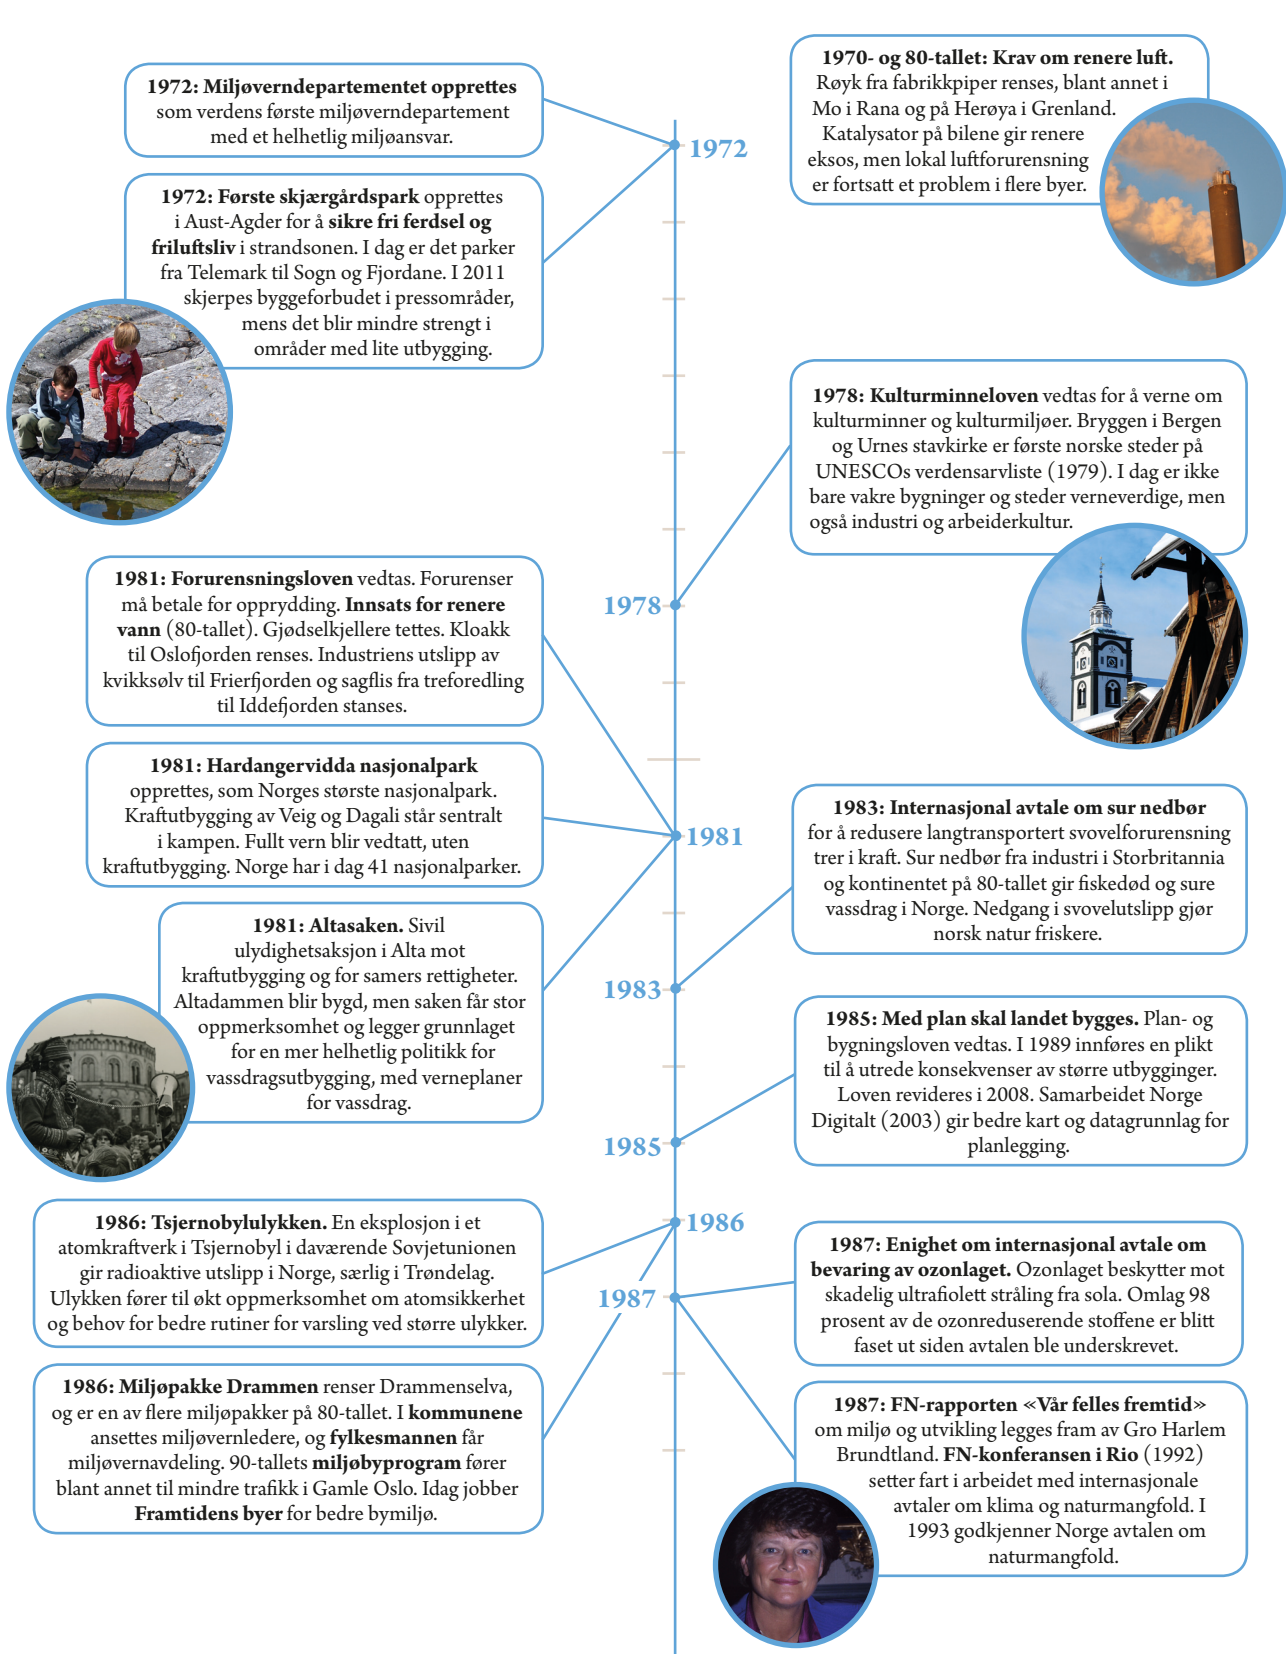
**1972: Miljøverndepartementet opprettes** som verdens første miljøverndepartement med et helhetlig miljøansvar.

**1970- og 80-tallet: Krav om renere luft.** Røyk fra fabrikkpiper renses, blant annet i Mo i Rana og på Herøya i Grenland. Katalysator på bilene gir renere eksos, men lokal luftforurensning er fortsatt et problem i flere byer.

1972

**1972: Første skjærgårdspark** opprettes i Aust-Agder for å **sikre fri ferdsel og friluftsliv** i strandsonen. I dag er det parker fra Telemark til Sogn og Fjordane. I 2011 skjerpes byggeforbudet i pressområder, mens det blir mindre strengt i områder med lite utbygging.

**1978: Kulturminneloven** vedtas for å verne om kulturminner og kulturmiljøer. Bryggen i Bergen og Urnes stavkirke er første norske steder på UNESCOs verdensarvliste (1979). I dag er ikke bare vakre bygninger og steder verneverdige, men også industri og arbeiderkultur.

**1981: Forurensningsloven** vedtas. Forurenser må betale for opprydding. **Innsats for renere vann** (80-tallet). Gjødselkjellere tettes. Kloakk til Oslofjorden renses. Industriens utslipp av kvikksølv til Frierfjorden og sagflis fra treforedling til Iddefjorden stanses.

1978

**1981: Hardangervidda nasjonalpark** opprettes, som Norges største nasjonalpark. Kraftutbygging av Veig og Dagali står sentralt i kampen. Fullt vern blir vedtatt, uten kraftutbygging. Norge har i dag 41 nasjonalparker.

1981

**1983: Internasjonal avtale om sur nedbør** for å redusere langtransportert svovelforurensning trer i kraft. Sur nedbør fra industri i Storbritannia og kontinentet på 80-tallet gir fiskedød og sure vassdrag i Norge. Nedgang i svovelutslipp gjør norsk natur friskere.

**1981: Altasaken.** Sivil ulydighetsaksjon i Alta mot kraftutbygging og for samers rettigheter. Altadammen blir bygd, men saken får stor oppmerksomhet og legger grunnlaget for en mer helhetlig politikk for vassdragsutbygging, med verneplaner for vassdrag.

1983

**1985: Med plan skal landet bygges.** Plan- og bygningsloven vedtas. I 1989 innføres en plikt til å utrede konsekvenser av større utbygginger. Loven revideres i 2008. Samarbeidet Norge Digitalt (2003) gir bedre kart og datagrunnlag for planlegging.

1985

**1986: Tsjernobylulykken.** En eksplosjon i et atomkraftverk i Tsjernobyl i daværende Sovjetunionen gir radioaktive utslipp i Norge, særlig i Trøndelag. Ulykken fører til økt oppmerksomhet om atomsikkerhet og behov for bedre rutiner for varsling ved større ulykker.

1986

1987

**1987: Enighet om internasjonal avtale om bevaring av ozonlaget.** Ozonlaget beskytter mot skadelig ultrafiolett stråling fra sola. Omlag 98 prosent av de ozonreduserende stoffene er blitt faset ut siden avtalen ble underskrevet.

**1986: Miljøpakke Drammen** renser Drammenselva, og er en av flere miljøpakker på 80-tallet. I **kommunene** ansettes miljøvernledere, og **fylkesmannen** får miljøvernavdeling. 90-tallets **miljøbyprogram** fører blant annet til mindre trafikk i Gamle Oslo. Idag jobber **Framtidens byer** for bedre bymiljø.

**1987: FN-rapporten «Vår felles fremtid»** om miljø og utvikling legges fram av Gro Harlem Brundtland. **FN-konferansen i Rio** (1992) setter fart i arbeidet med internasjonale avtaler om klima og naturmangfold. I 1993 godkjenner Norge avtalen om naturmangfold.